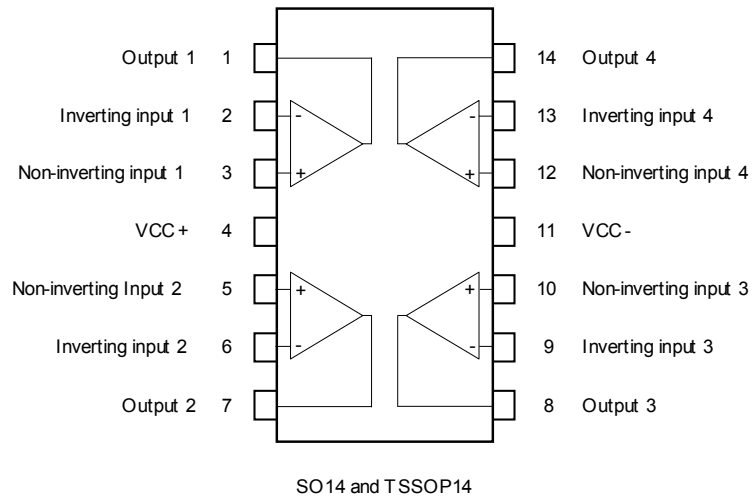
Output 1 1
Inverting input 1 2
Non-inverting input 1 3
VCC + 4
Non-inverting Input 2 5
Inverting input 2 6
Output 2 7

14 Output 4
13 Inverting input 4
12 Non-inverting input 4
11 VCC -
10 Non-inverting input 3
9 Inverting input 3
8 Output 3

-
+
-
+
+
-
+
-

SO14 and TSSOP14